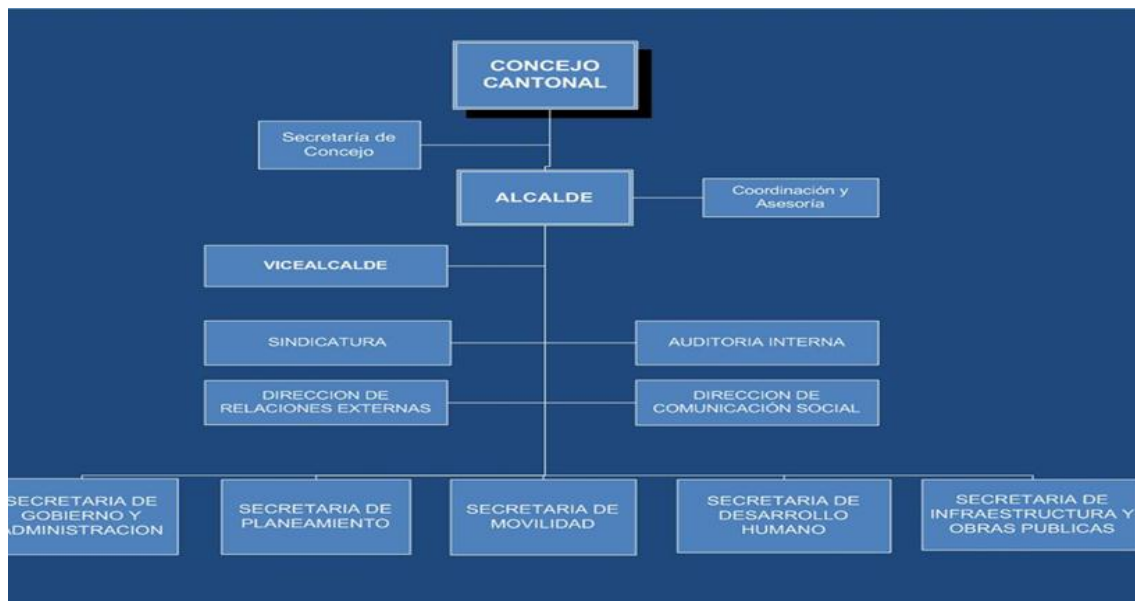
CONCEJO CANTONAL

Secretaría de Concejo

ALCALDE

Coordinación y Asesoría

VICEALCALDE

SINDICATURA

AUDITORIA INTERNA

DIRECCION DE RELACIONES EXTERNAS

DIRECCION DE COMUNICACIÓN SOCIAL

SECRETARIA DE GOBIERNO Y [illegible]DMINISTRACION

SECRETARIA DE PLANEAMIENTO

SECRETARIA DE MOVILIDAD

SECRETARIA DE DESARROLLO HUMANO

SECRETARIA DE INFRAESTRUCTURA Y OBRAS PUBLICAS